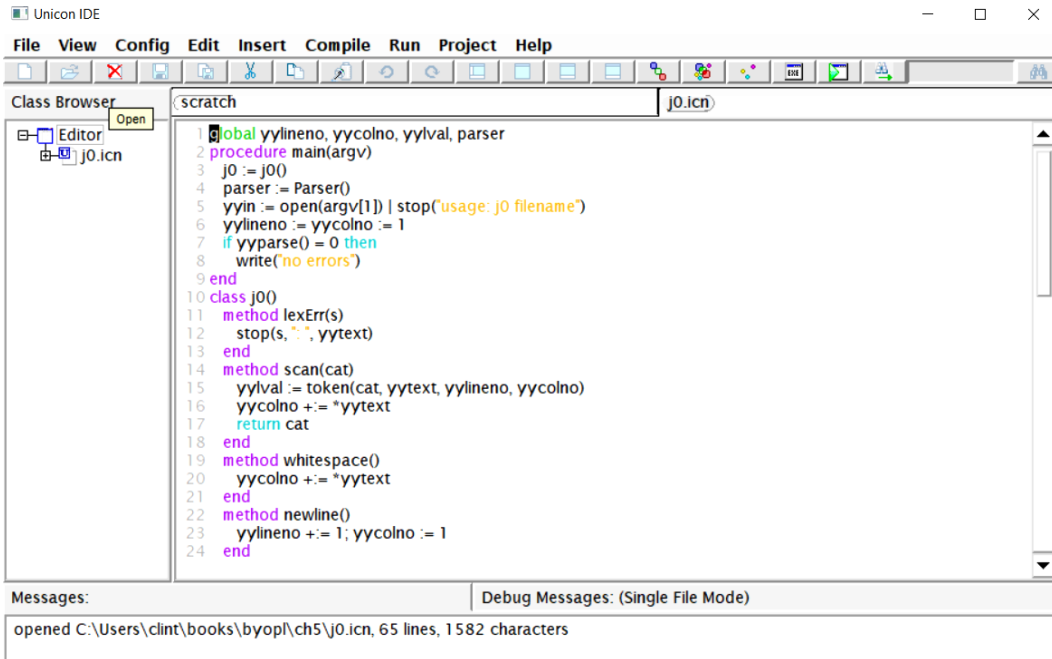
Unicon IDE

File View Config Edit Insert Compile Run Project Help

Class Browser
Open
Editor
j0.icn

scratch
j0.icn

1 global yylineno, yycolno, yylval, parser
2 procedure main(argv)
3 j0 := j0()
4 parser := Parser()
5 yyin := open(argv[1]) | stop("usage: j0 filename")
6 yylineno := yycolno := 1
7 if yyparse() = 0 then
8 write("no errors")
9 end
10 class j0()
11 method lexErr(s)
12 stop(s, ": ", yytext)
13 end
14 method scan(cat)
15 yylval := token(cat, yytext, yylineno, yycolno)
16 yycolno +:= *yytext
17 return cat
18 end
19 method whitespace()
20 yycolno +:= *yytext
21 end
22 method newline()
23 yylineno +:= 1; yycolno := 1
24 end

Messages:
Debug Messages: (Single File Mode)

opened C:\Users\clint\books\byopl\ch5\j0.icn, 65 lines, 1582 characters